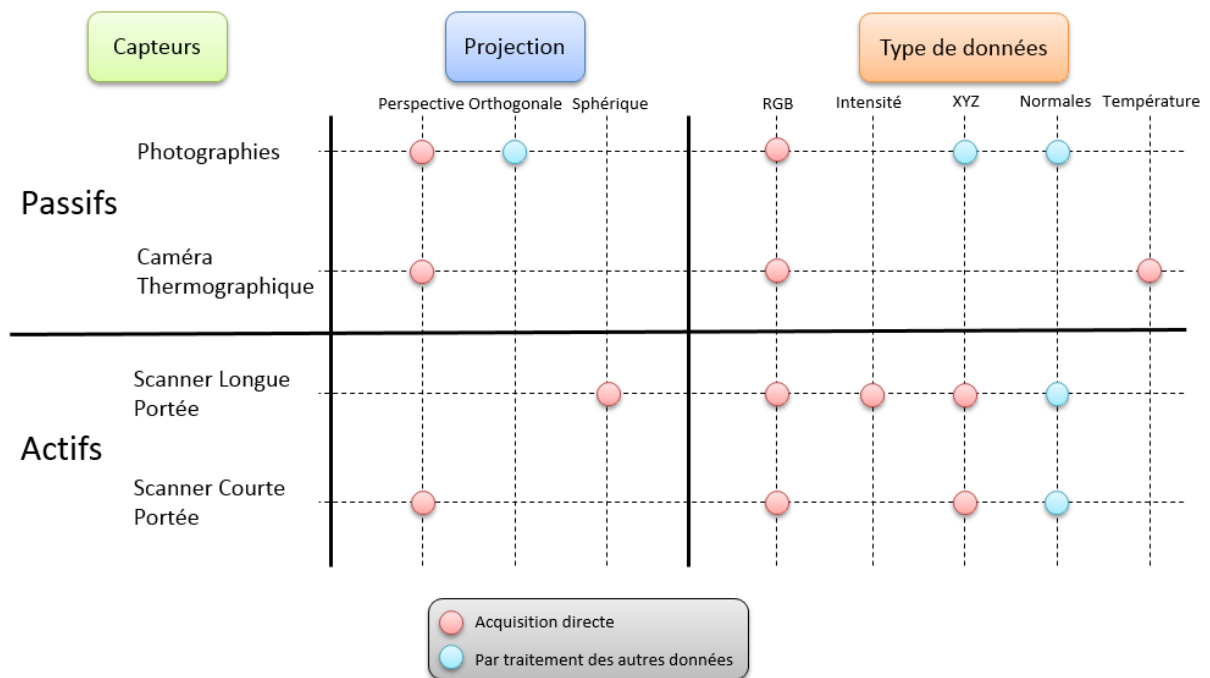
Capteurs

Projection

Type de données

Perspective Orthogonale Sphérique

RGB Intensité XYZ Normales Température

Passifs

Photographies

Caméra Thermographique

Actifs

Scanner Longue Portée

Scanner Courte Portée

Acquisition directe

Par traitement des autres données